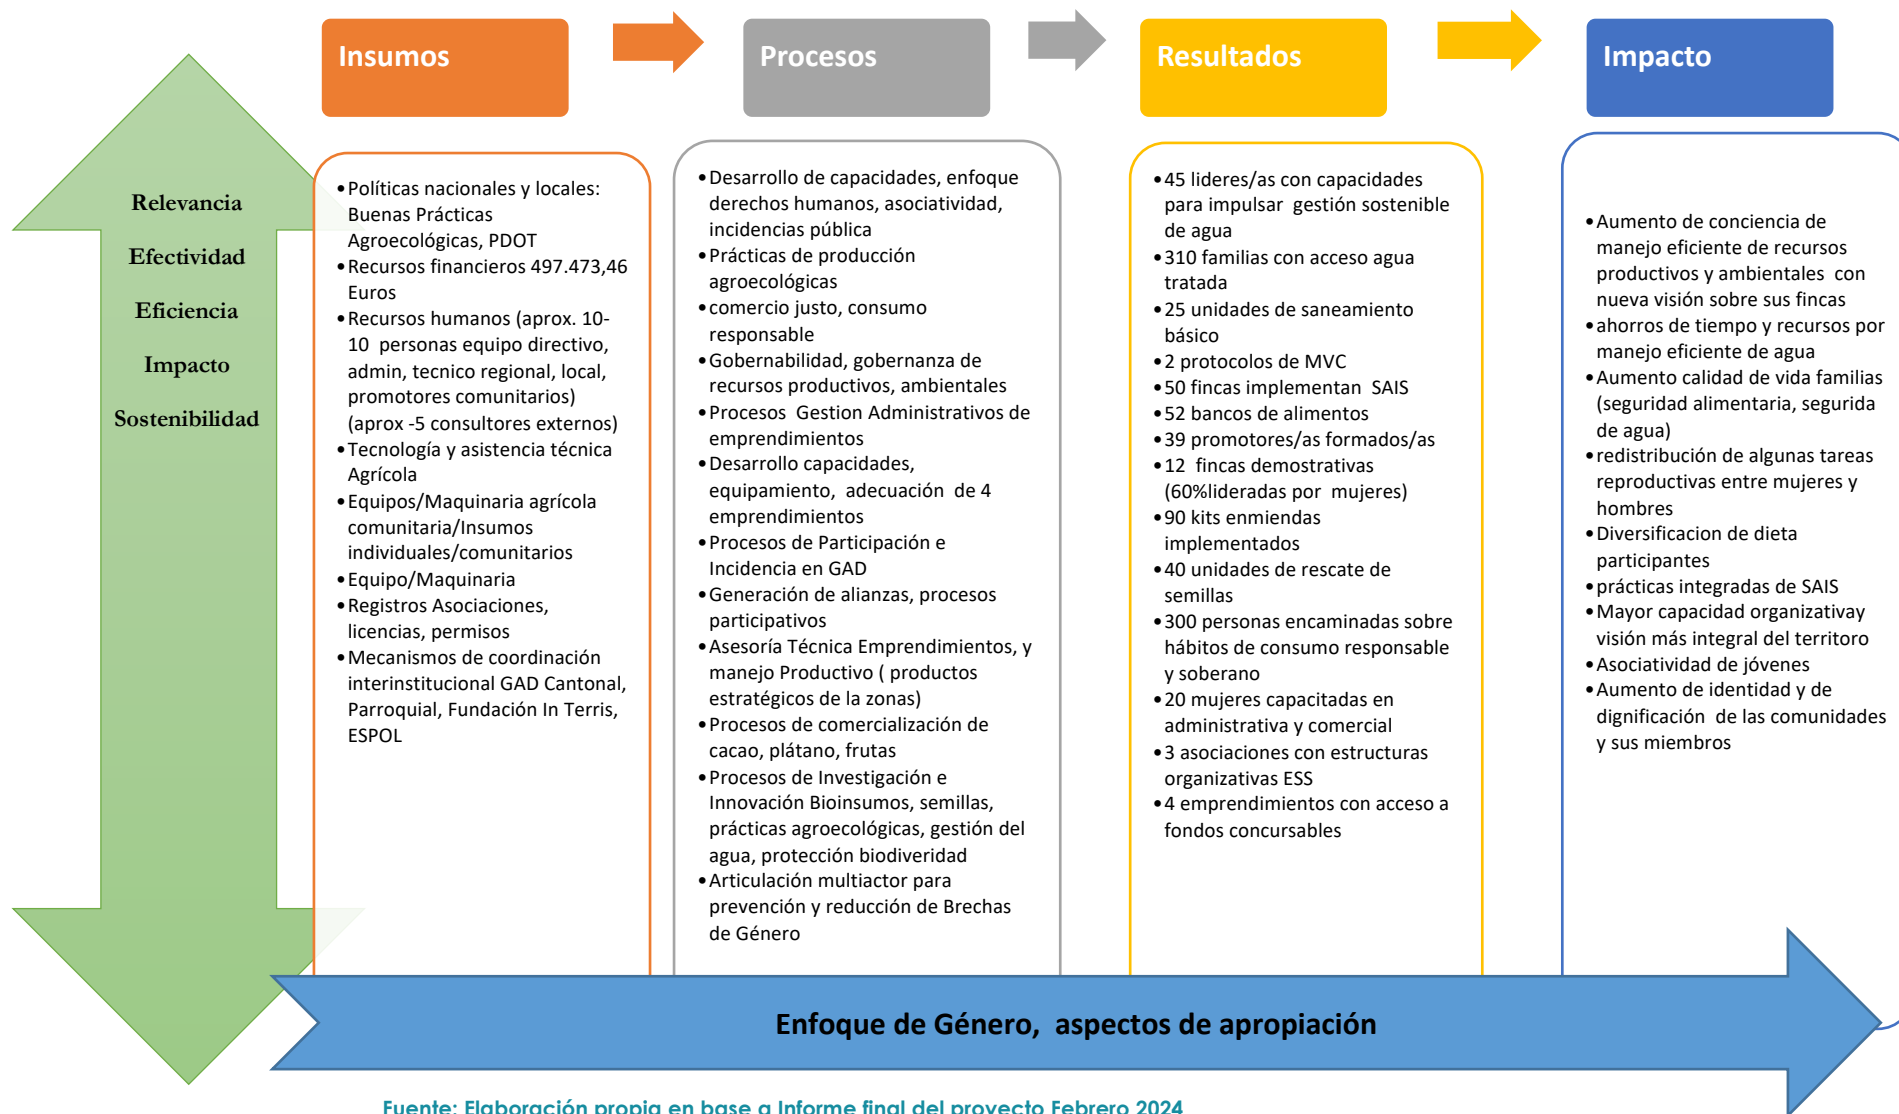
Insumos

Procesos

Resultados

Impacto

Relevancia

Efectividad

Eficiencia

Impacto

Sostenibilidad

• Políticas nacionales y locales: Buenas Prácticas Agroecológicas, PDOT
• Recursos financieros 497.473,46 Euros
• Recursos humanos (aprox. 10-10 personas equipo directivo, admin, tecnico regional, local, promotores comunitarios) (aprox -5 consultores externos)
• Tecnología y asistencia técnica Agrícola
• Equipos/Maquinaria agrícola comunitaria/Insumos individuales/comunitarios
• Equipo/Maquinaria
• Registros Asociaciones, licencias, permisos
• Mecanismos de coordinación interinstitucional GAD Cantonal, Parroquial, Fundación In Terris, ESPOL

• Desarrollo de capacidades, enfoque derechos humanos, asociatividad, incidencias pública
• Prácticas de producción agroecológicas
• comercio justo, consumo responsable
• Gobernabilidad, gobernanza de recursos productivos, ambientales
• Procesos Gestion Administrativos de emprendimientos
• Desarrollo capacidades, equipamiento, adecuación de 4 emprendimientos
• Procesos de Participación e Incidencia en GAD
• Generación de alianzas, procesos participativos
• Asesoría Técnica Emprendimientos, y manejo Productivo ( productos estratégicos de la zonas)
• Procesos de comercialización de cacao, plátano, frutas
• Procesos de Investigación e Innovación Bioinsumos, semillas, prácticas agroecológicas, gestión del agua, protección biodiveridad
• Articulación multiactor para prevención y reducción de Brechas de Género

• 45 lideres/as con capacidades para impulsar gestión sostenible de agua
• 310 familias con acceso agua tratada
• 25 unidades de saneamiento básico
• 2 protocolos de MVC
• 50 fincas implementan SAIS
• 52 bancos de alimentos
• 39 promotores/as formados/as
• 12 fincas demostrativas (60%lideradas por mujeres)
• 90 kits enmiendas implementados
• 40 unidades de rescate de semillas
• 300 personas encaminadas sobre hábitos de consumo responsable y soberano
• 20 mujeres capacitadas en administrativa y comercial
• 3 asociaciones con estructuras organizativas ESS
• 4 emprendimientos con acceso a fondos concursables

• Aumento de conciencia de manejo eficiente de recursos productivos y ambientales con nueva visión sobre sus fincas
• ahorros de tiempo y recursos por manejo eficiente de agua
• Aumento calidad de vida familias (seguridad alimentaria, segurida de agua)
• redistribución de algunas tareas reproductivas entre mujeres y hombres
• Diversificacion de dieta participantes
• prácticas integradas de SAIS
• Mayor capacidad organizativay visión más integral del territoro
• Asociatividad de jóvenes
• Aumento de identidad y de dignificación de las comunidades y sus miembros

Enfoque de Género, aspectos de apropiación

Fuente: Elaboración propia en base a Informe final del proyecto Febrero 2024